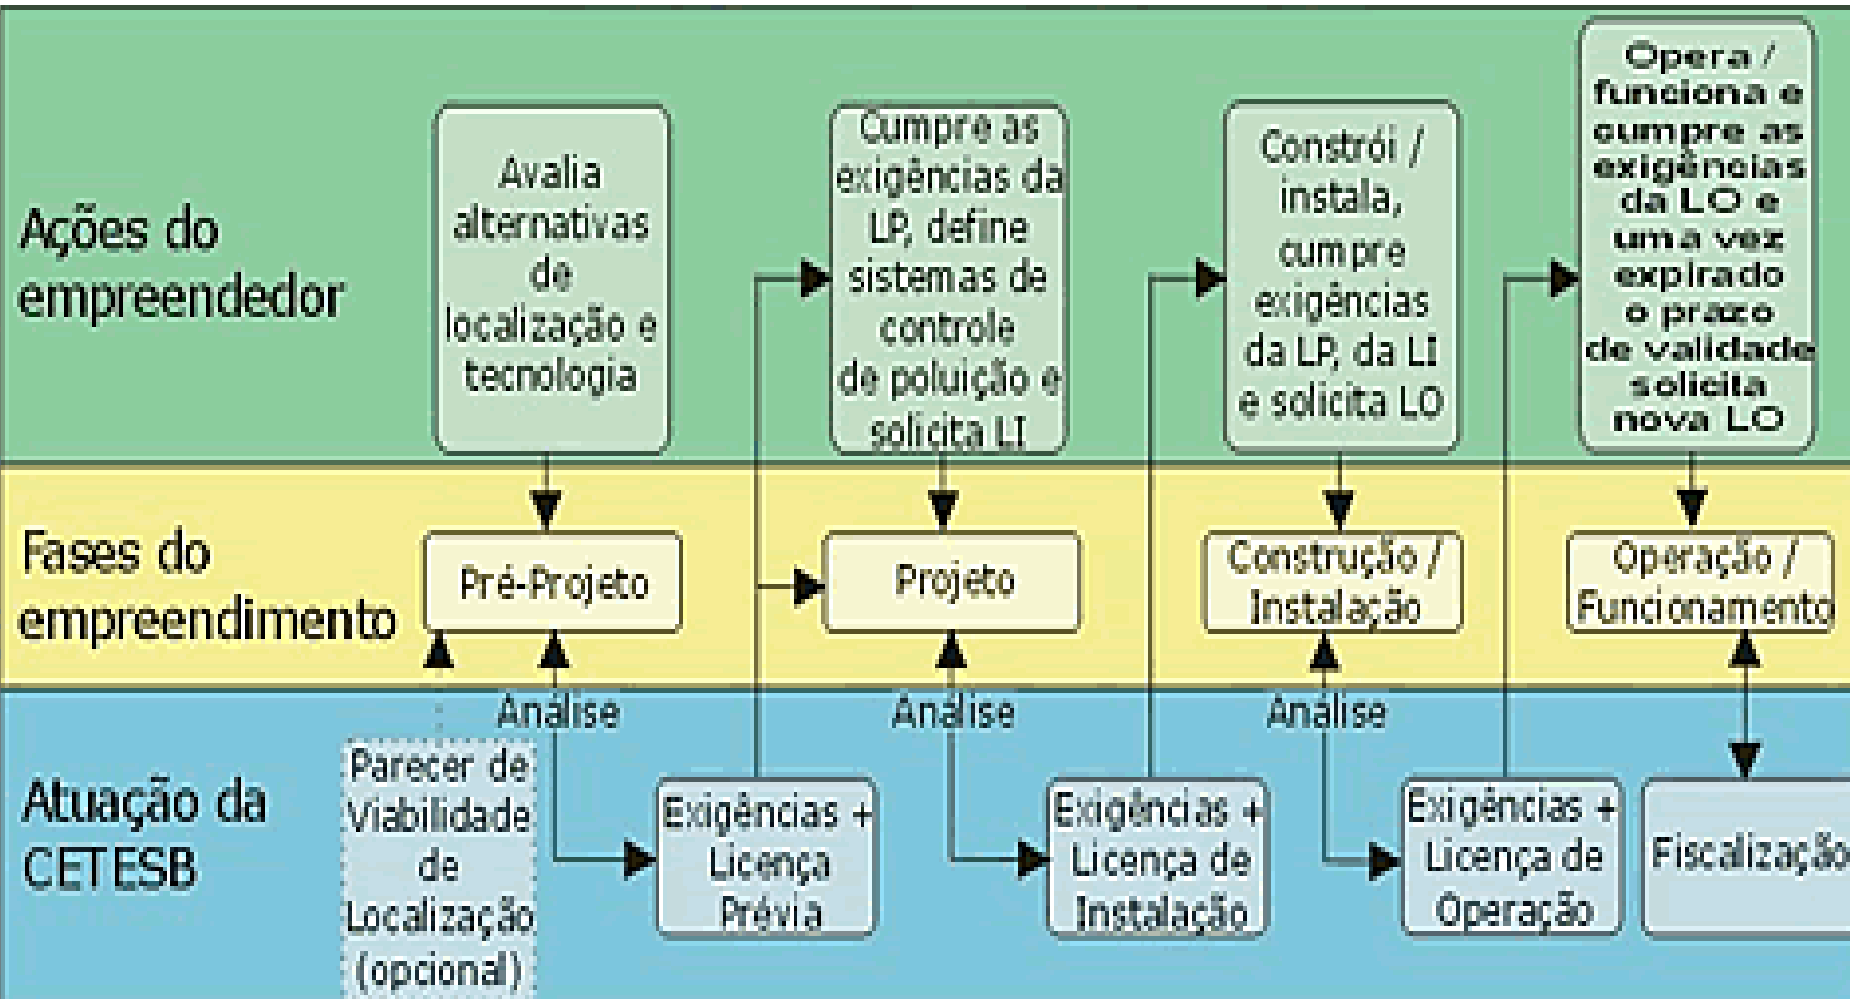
Ações do empreendedor

Avalia alternativas de localização e tecnologia

Cumpre as exigências da LP, define sistemas de controle de poluição e solicita LI

Constrói / instala, cumpre exigências da LP, da LI e solicita LO

Opera / funciona e cumpre as exigências da LO e uma vez expirado o prazo de validade solicita nova LO

Fases do empreendimento

Pré-Projeto

Projeto

Construção / Instalação

Operação / Funcionamento

Análise

Análise

Análise

Atuação da CETESB

Parecer de Viabilidade de Localização (opcional)

Exigências + Licença Prévia

Exigências + Licença de Instalação

Exigências + Licença de Operação

Fiscalização